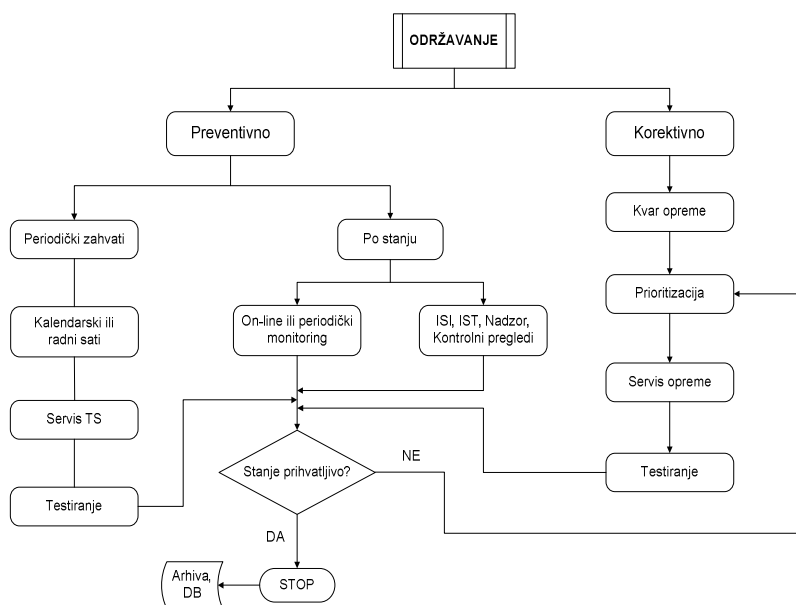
ODRŽAVANJE

Preventivno

Korektivno

Periodički zahvati

Po stanju

Kvar opreme

Prioritizacija

Kalendarski ili radni sati

On-line ili periodički monitoring

ISI, IST, Nadzor, Kontrolni pregledi

Servis opreme

Servis TS

Stanje prihvatljivo?

NE

Testiranje

Testiranje

DA

Arhiva, DB

STOP